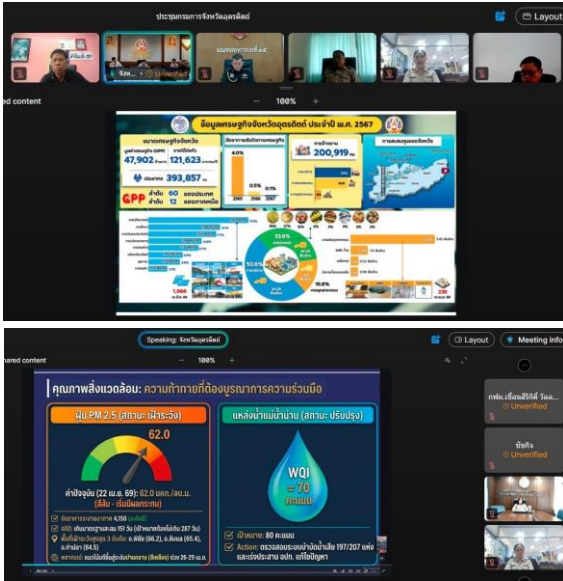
ประชุมกรมการจังหวัดอุตรดิตถ์

Layout

Unverified

ed content

100%

ข้อมูลเศรษฐกิจจังหวัดอุตรดิตถ์ ประจำปี พ.ศ. 2567

47,902

121,623

393,857

GPP

60

12

4.0%

0.5%

0.7%

200,919

33.6%

50.6%

15.8%

1,066

236

Speaking: จังหวัดอุตรดิตถ์

Layout

Meeting info

hared content

100%

คุณภาพสิ่งแวดล้อม: ความท้าทายที่ต้องบูรณาการความร่วมมือ

ฝุ่น PM 2.5 (สถานะ เฝ้าระวัง)

62.0

ค่าปัจจุบัน (22 เม.ย. 69): 62.0 มคก./ลบ.ม.

(สีส้ม - เริ่มมีผลกระทบ)

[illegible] 4,150 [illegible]

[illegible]

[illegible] อ.พิชัย (66.2), อ.ลับแล (65.4), อ.ท่าปลา (64.5)

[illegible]

แหล่งน้ำแม่น่าน (สถานะ ปรับปรุง)

WQI = 70 คะแนน

เป้าหมาย: 80 คะแนน

Action: ตรวจสอบระบบบำบัดน้ำเสีย 197/207 แห่ง และเร่งประสาน อปท. แก้ไขปัญหา

กฟผ.เขื่อนสิริกิติ์ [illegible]

Unverified

ชัยกิจ

Unverified